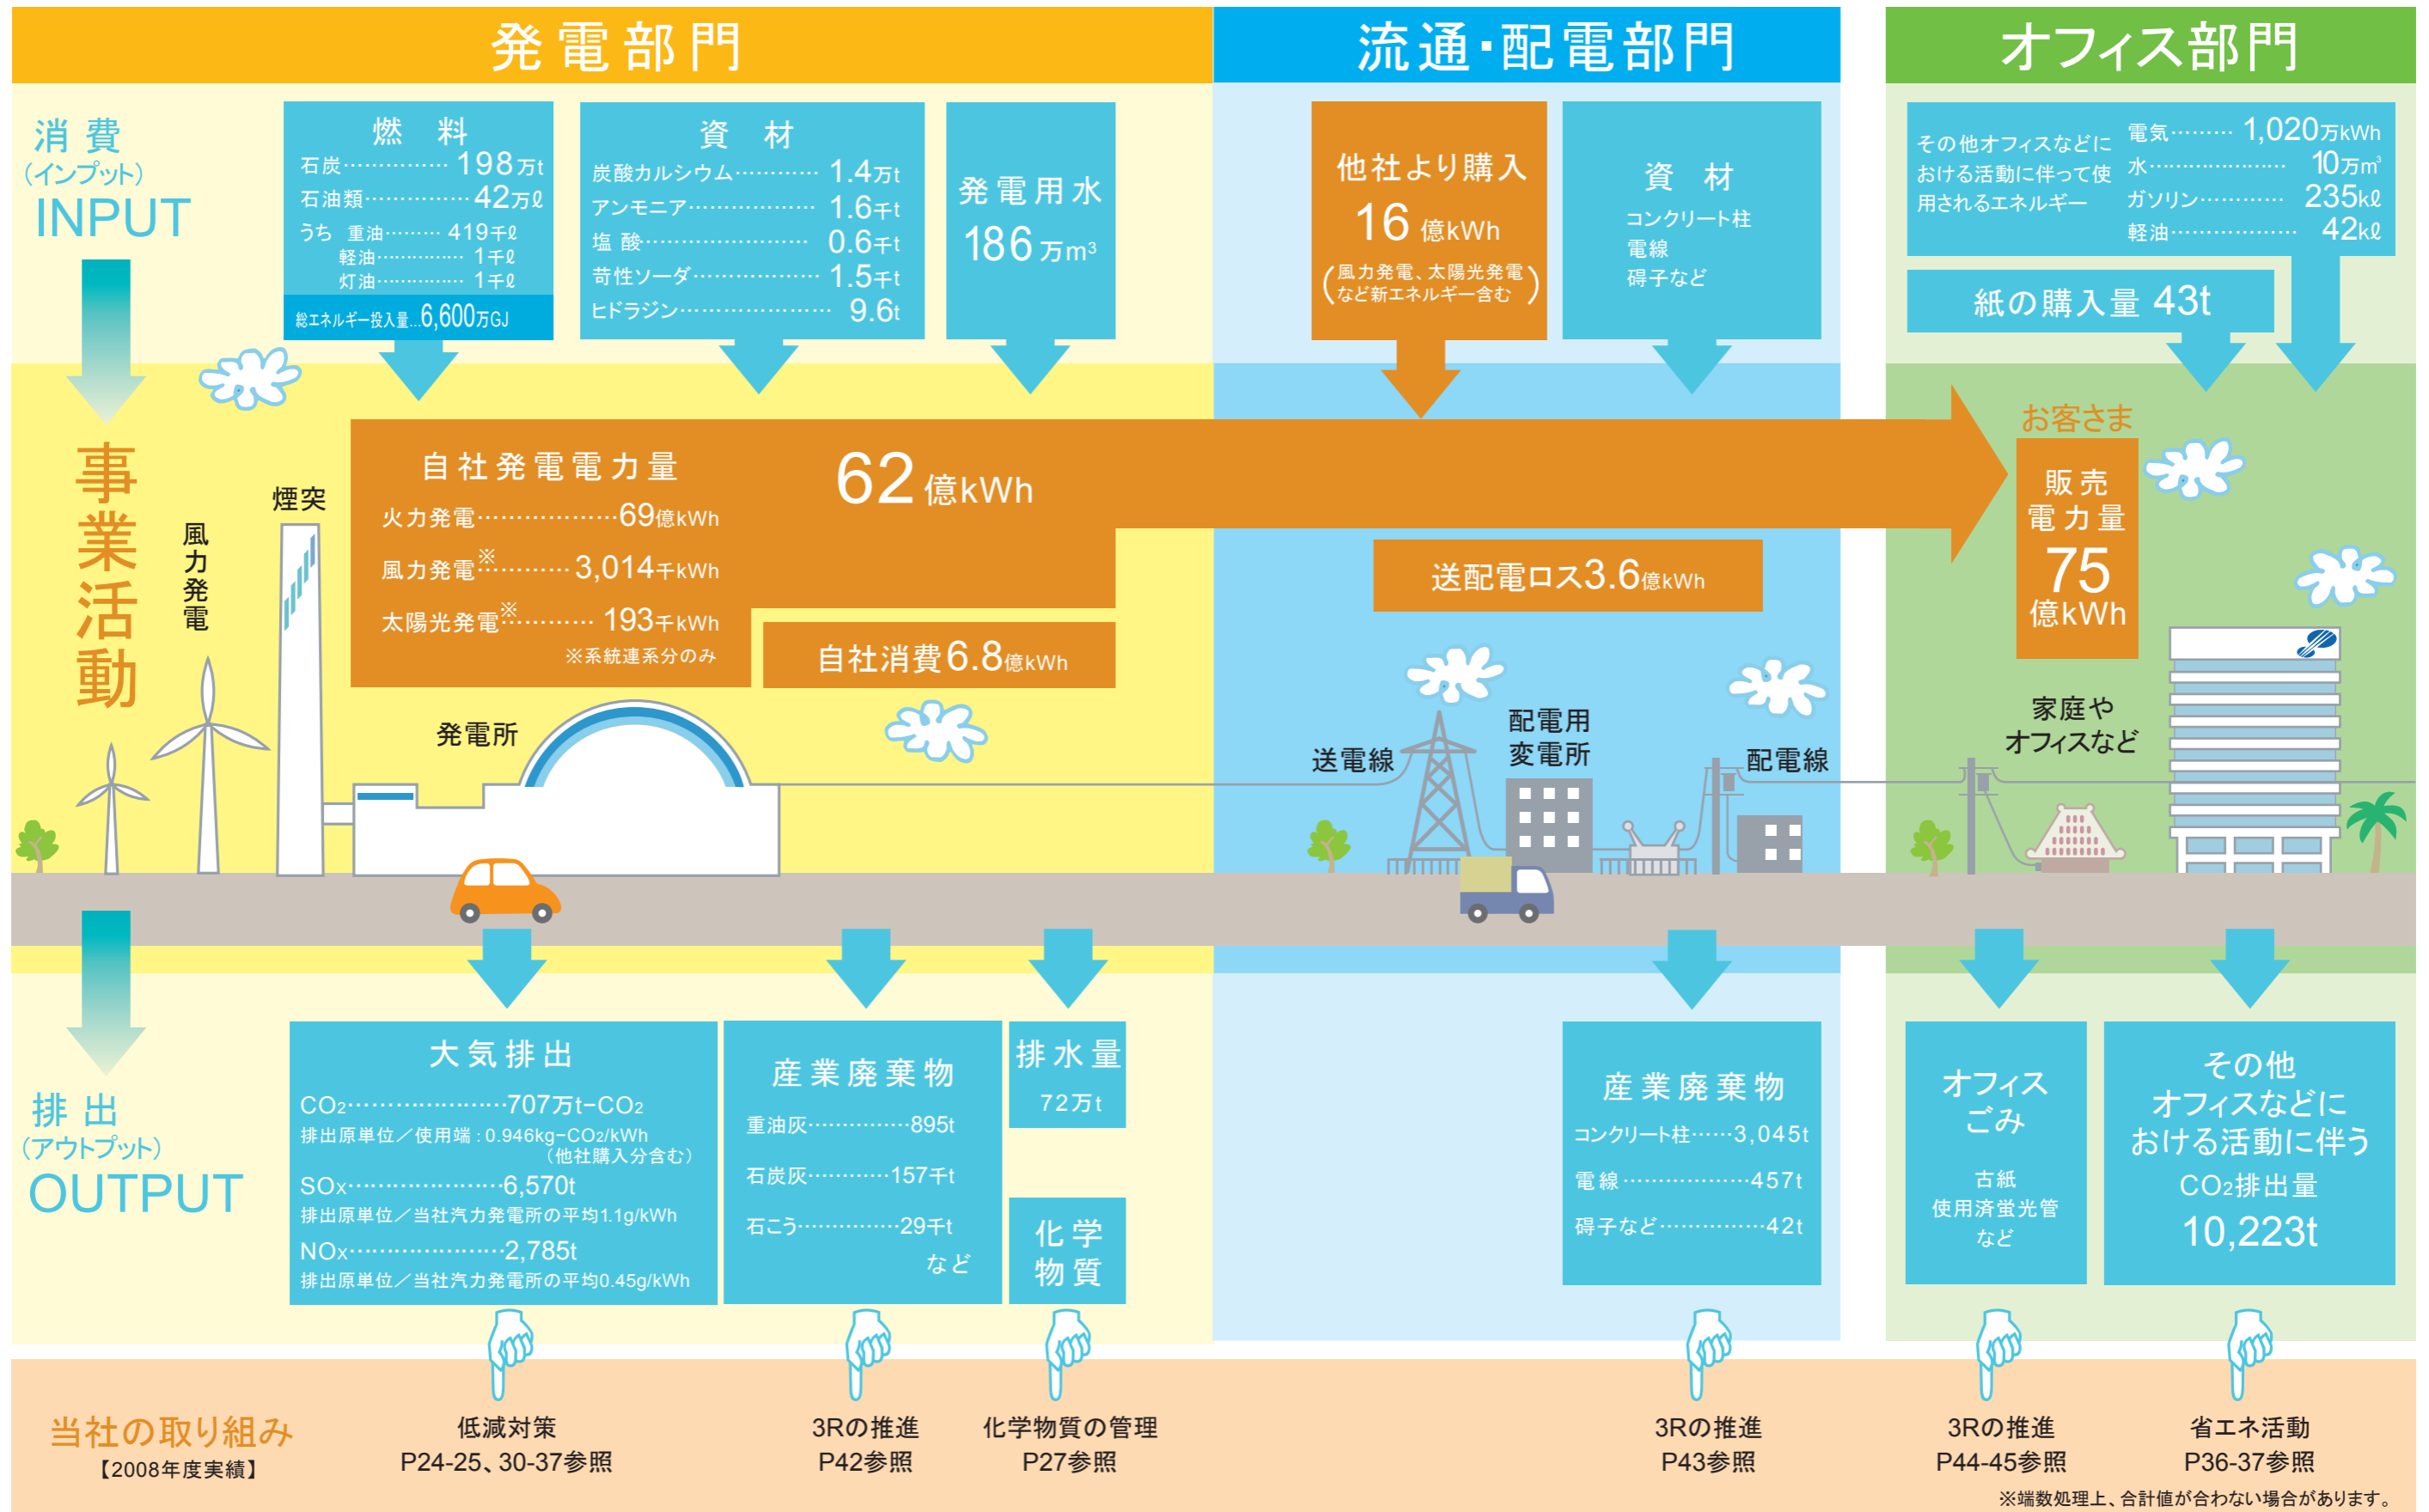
発電部門

流通・配電部門

オフィス部門

消費
（インプット）
INPUT

燃料
石炭……………… 198万t
石油類……………… 42万ℓ
うち 重油……… 419千ℓ
軽油……………… 1千ℓ
灯油……………… 1千ℓ
総エネルギー投入量…6,600万GJ

資材
炭酸カルシウム………… 1.4万t
アンモニア………………… 1.6千t
塩酸……………………… 0.6千t
苛性ソーダ………………… 1.5千t
ヒドラジン………………… 9.6t

発電用水
186万m³

他社より購入
16億kWh
（風力発電、太陽光発電など新エネルギー含む）

資材
コンクリート柱
電線
碍子など

その他オフィスなどにおける活動に伴って使用されるエネルギー
電気……… 1,020万kWh
水……………… 10万m³
ガソリン………… 235kℓ
軽油……………… 42kℓ

紙の購入量 43t

事業活動

自社発電電力量
火力発電………………69億kWh
風力発電※………3,014千kWh
太陽光発電※……… 193千kWh
※系統連系分のみ

62億kWh

自社消費6.8億kWh

送配電ロス3.6億kWh

お客さま
販売電力量
75億kWh

煙突
風力発電
発電所
送電線
配電用変電所
配電線
家庭やオフィスなど

排出
（アウトプット）
OUTPUT

大気排出
CO₂…………………707万t-CO₂
排出原単位／使用端：0.946kg-CO₂/kWh（他社購入分含む）
SOx…………………6,570t
排出原単位／当社汽力発電所の平均1.1g/kWh
NOx…………………2,785t
排出原単位／当社汽力発電所の平均0.45g/kWh

産業廃棄物
重油灰……………895t
石炭灰…………157千t
石こう……………29千t
など

排水量
72万t

化学物質

産業廃棄物
コンクリート柱……3,045t
電線………………457t
碍子など……………42t

オフィスごみ
古紙
使用済蛍光管
など

その他オフィスなどにおける活動に伴うCO₂排出量
10,223t

当社の取り組み
【2008年度実績】

低減対策
P24-25、30-37参照

3Rの推進
P42参照

化学物質の管理
P27参照

3Rの推進
P43参照

3Rの推進
P44-45参照

省エネ活動
P36-37参照

※端数処理上、合計値が合わない場合があります。